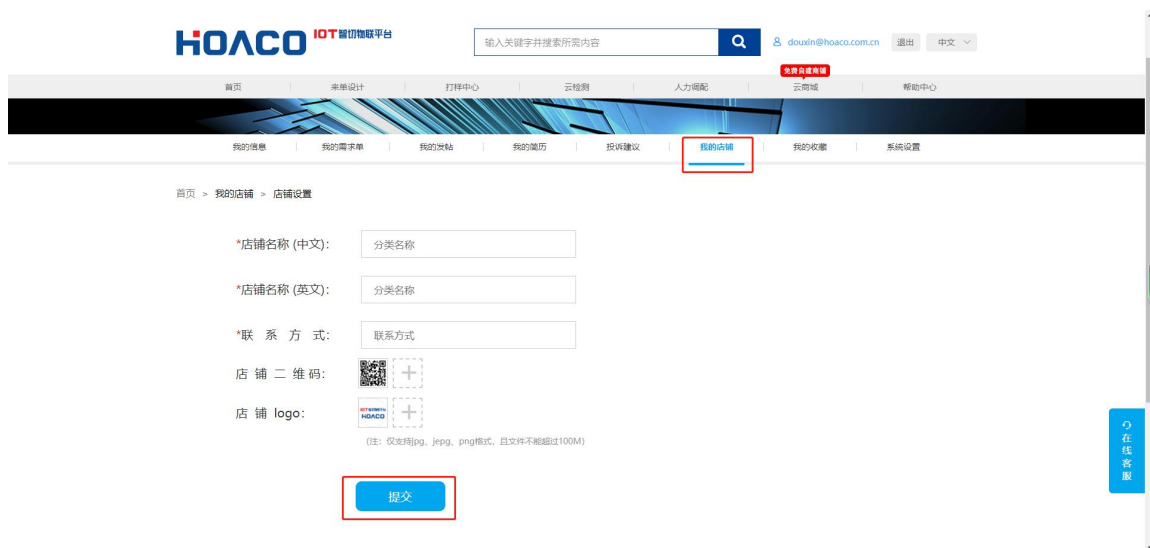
HOACO IOT智物联平台

输入关键字并搜索所需内容

douxin@hoaco.com.cn 退出 中文

首页 来单设计 打样中心 云检测 人力调配 免费自建商铺 云商城 帮助中心

我的信息 我的需求单 我的发帖 我的简历 投诉建议 我的店铺 我的收藏 系统设置

首页 > 我的店铺 > 店铺设置

*店铺名称 (中文): 分类名称

*店铺名称 (英文): 分类名称

*联 系 方 式: 联系方式

店 铺 二 维 码:

店 铺 logo:

(注：仅支持jpg、jepg、png格式，且文件不能超过100M)

提交

在线客服